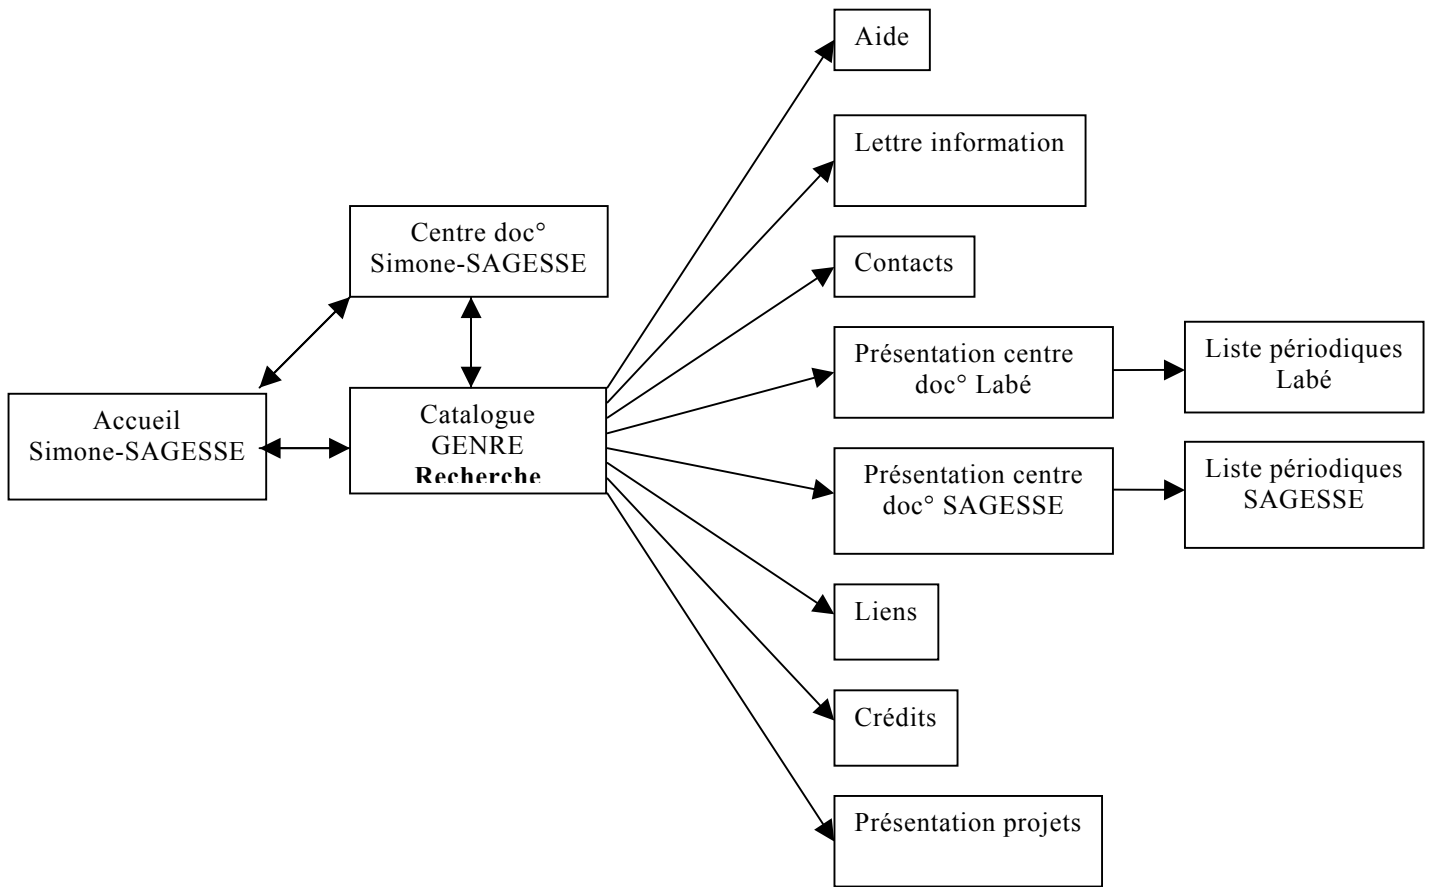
Aide

Lettre information

Centre doc°
Simone-SAGESSE

Contacts

Présentation centre doc° Labé

Liste périodiques Labé

Accueil
Simone-SAGESSE

Catalogue
GENRE
Recherche

Présentation centre doc° SAGESSE

Liste périodiques SAGESSE

Liens

Crédits

Présentation projets